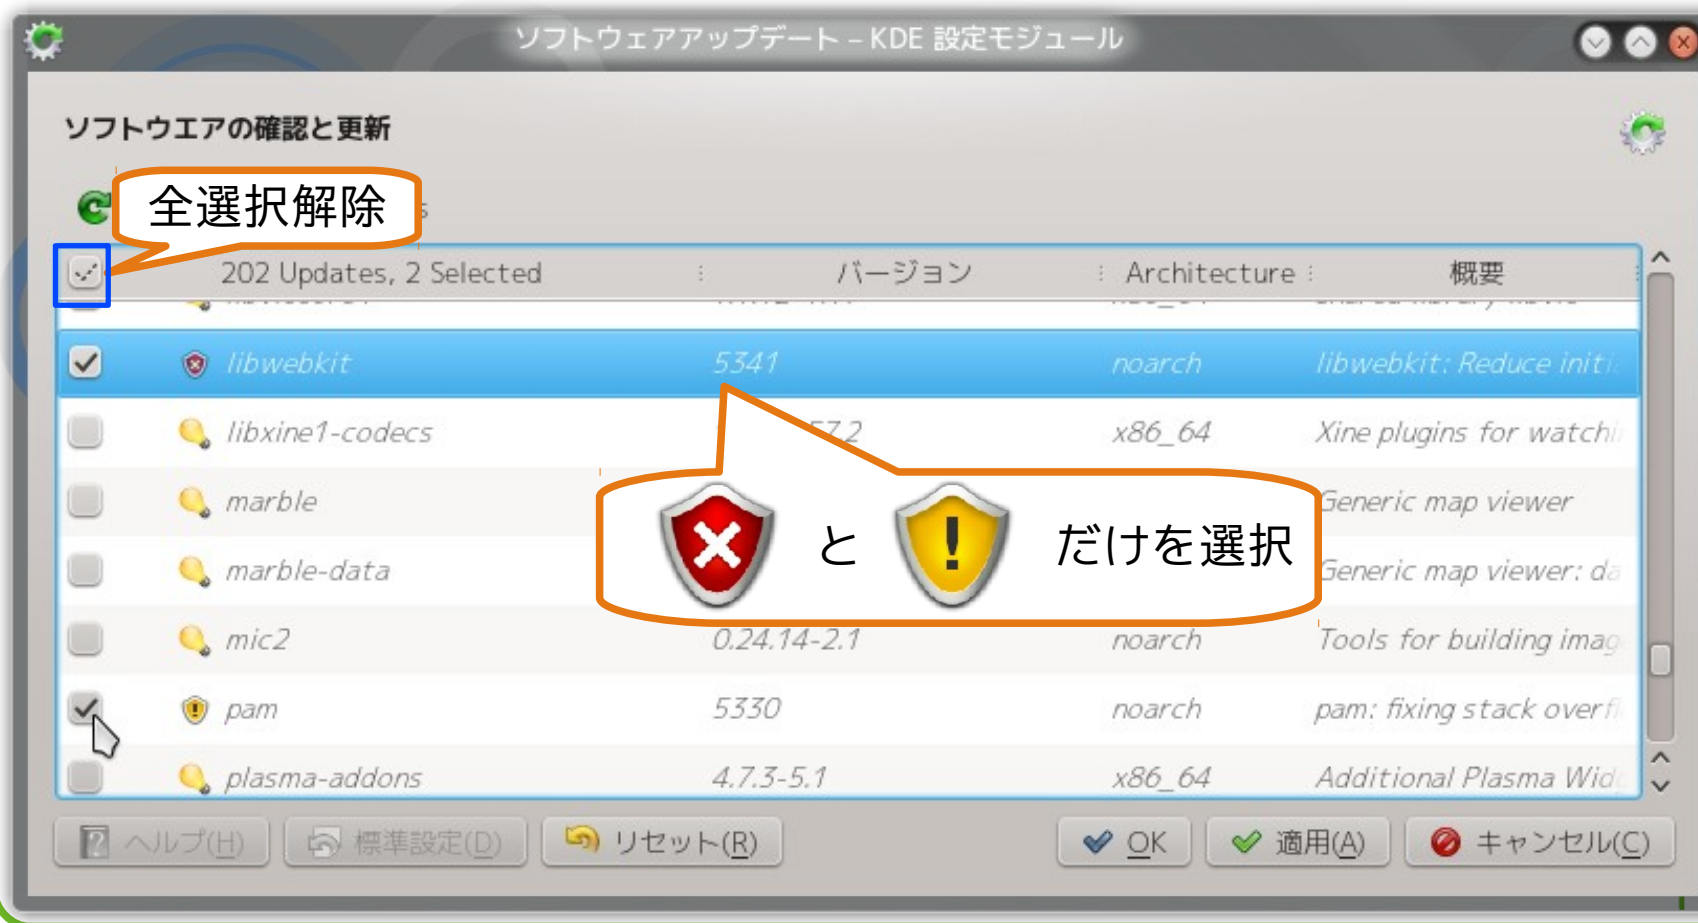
ソフトウェアアップデート – KDE 設定モジュール

ソフトウエアの確認と更新

全選択解除

| | 202 Updates, 2 Selected | バージョン | Architecture | 概要 |
|---|---|---|---|---|
| ✓ | libwebkit | 5341 | noarch | libwebkit: Reduce initi |
| | libxine1-codecs | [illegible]7.2 | x86_64 | Xine plugins for watchi |
| | marble | | | Generic map viewer |
| | marble-data | | | Generic map viewer: da |
| | mic2 | 0.24.14-2.1 | noarch | Tools for building imag |
| ✓ | pam | 5330 | noarch | pam: fixing stack overf |
| | plasma-addons | 4.7.3-5.1 | x86_64 | Additional Plasma Wid |

と だけを選択

ヘルプ(H) 標準設定(D) リセット(R) OK 適用(A) キャンセル(C)